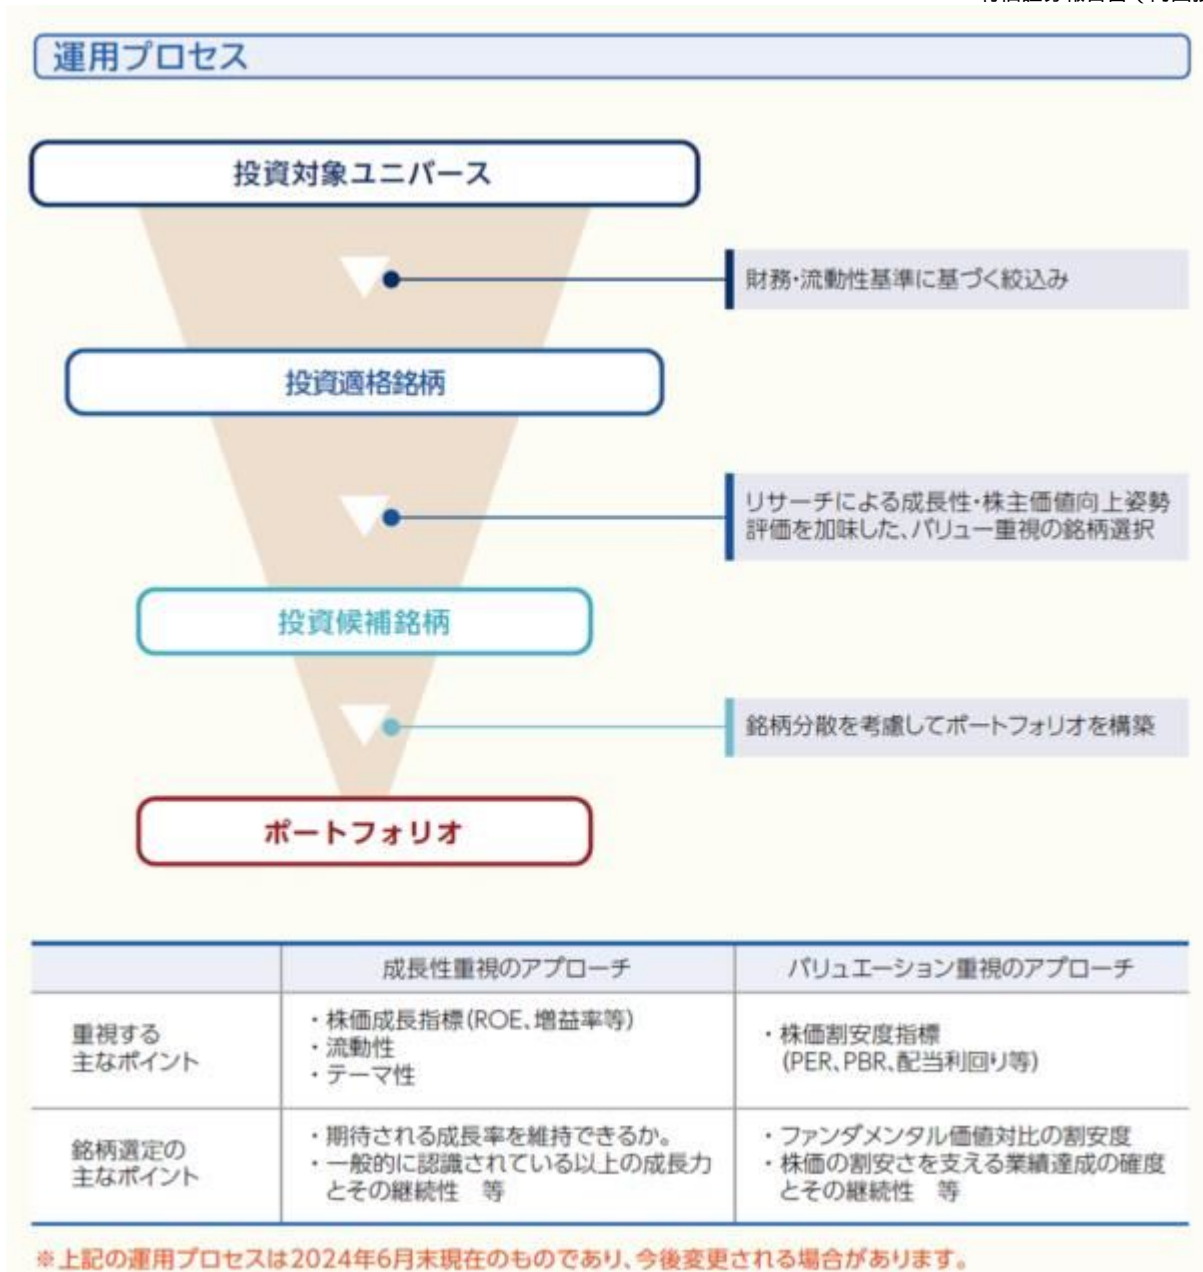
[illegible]

運用プロセス

投資対象ユニバース

財務・流動性基準に基づく絞込み

投資適格銘柄

リサーチによる成長性・株主価値向上姿勢評価を加味した、バリュー重視の銘柄選択

投資候補銘柄

銘柄分散を考慮してポートフォリオを構築

ポートフォリオ

| | 成長性重視のアプローチ | バリュエーション重視のアプローチ |
|---|---|---|
| 重視する主なポイント | ・株価成長指標(ROE、増益率等)<br>・流動性<br>・テーマ性 | ・株価割安度指標(PER、PBR、配当利回り等) |
| 銘柄選定の主なポイント | ・期待される成長率を維持できるか。<br>・一般的に認識されている以上の成長力とその継続性　等 | ・ファンダメンタル価値対比の割安度<br>・株価の割安さを支える業績達成の確度とその継続性　等 |

※上記の運用プロセスは2024年6月末現在のものであり、今後変更される場合があります。